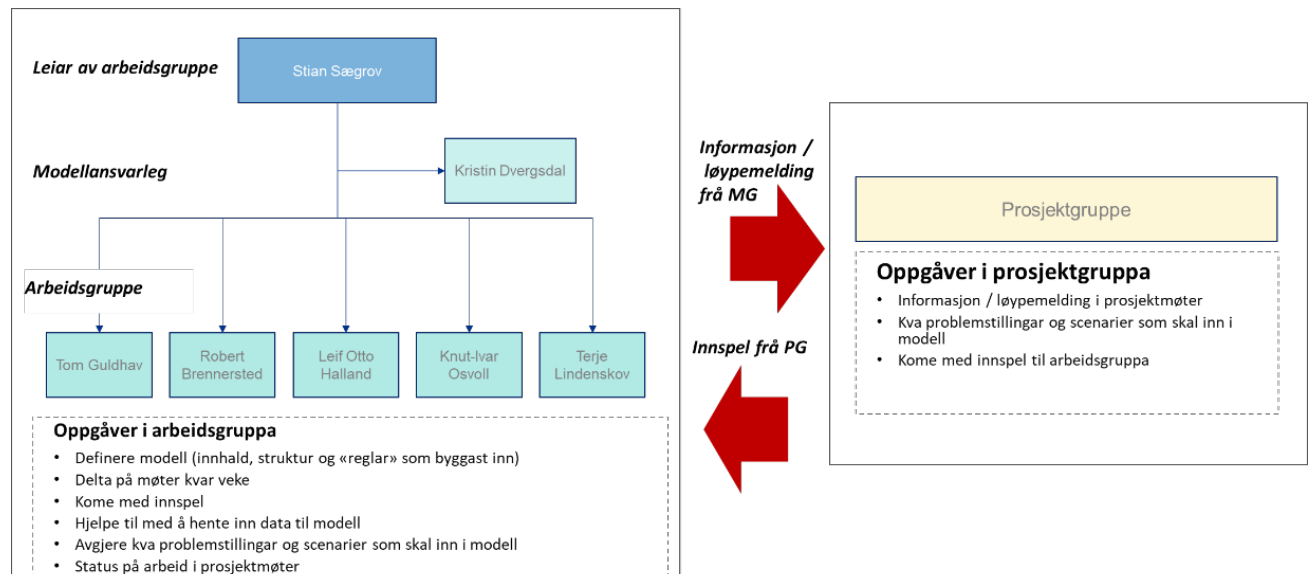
Leiar av arbeidsgruppe

Stian Sægrov

Modellansvarleg

Kristin Dvergsdal

Arbeidsgruppe

Tom Guldhav

Robert Brennersted

Leif Otto Halland

Knut-Ivar Osvoll

Terje Lindenskov

Oppgåver i arbeidsgruppa
- Definere modell (innhald, struktur og «reglar» som byggast inn)
- Delta på møter kvar veke
- Kome med innspel
- Hjelpe til med å hente inn data til modell
- Avgjere kva problemstillingar og scenarier som skal inn i modell
- Status på arbeid i prosjektmøter

Informasjon / løypemelding frå MG

Innspel frå PG

Prosjektgruppe

Oppgåver i prosjektgruppa
- Informasjon / løypemelding i prosjektmøter
- Kva problemstillingar og scenarier som skal inn i modell
- Kome med innspel til arbeidsgruppa